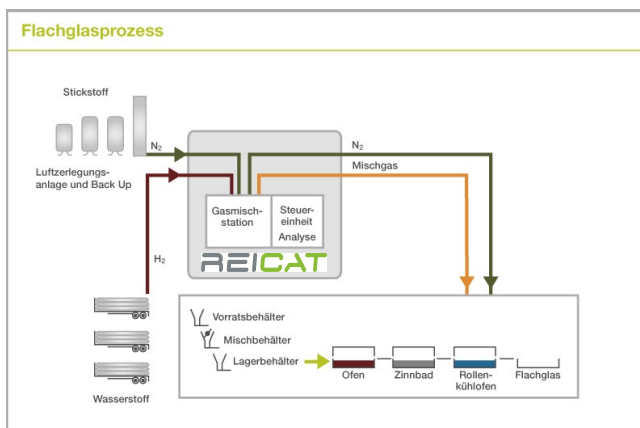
Flachglasprozess

Stickstoff

Luftzerlegungsanlage und Back Up

$N_2$

$H_2$

Wasserstoff

Gasmischstation

Steuereinheit Analyse

REICAT

$N_2$

Mischgas

Vorratsbehälter

Mischbehälter

Lagerbehälter

Ofen

Zinnbad

Rollenkühlofen

Flachglas